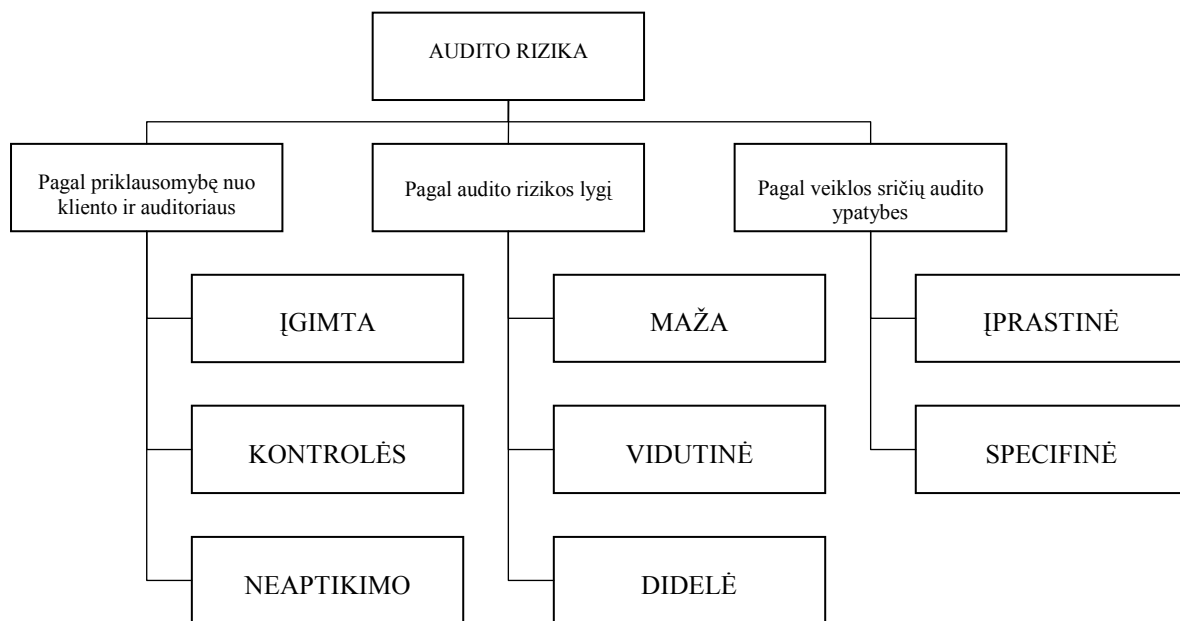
AUDITO RIZIKA

Pagal priklausomybę nuo kliento ir auditoriaus

ĮGIMTA

KONTROLĖS

NEAPTIKIMO

Pagal audito rizikos lygį

MAŽA

VIDUTINĖ

DIDELĖ

Pagal veiklos sričių audito ypatybes

ĮPRASTINĖ

SPECIFINĖ